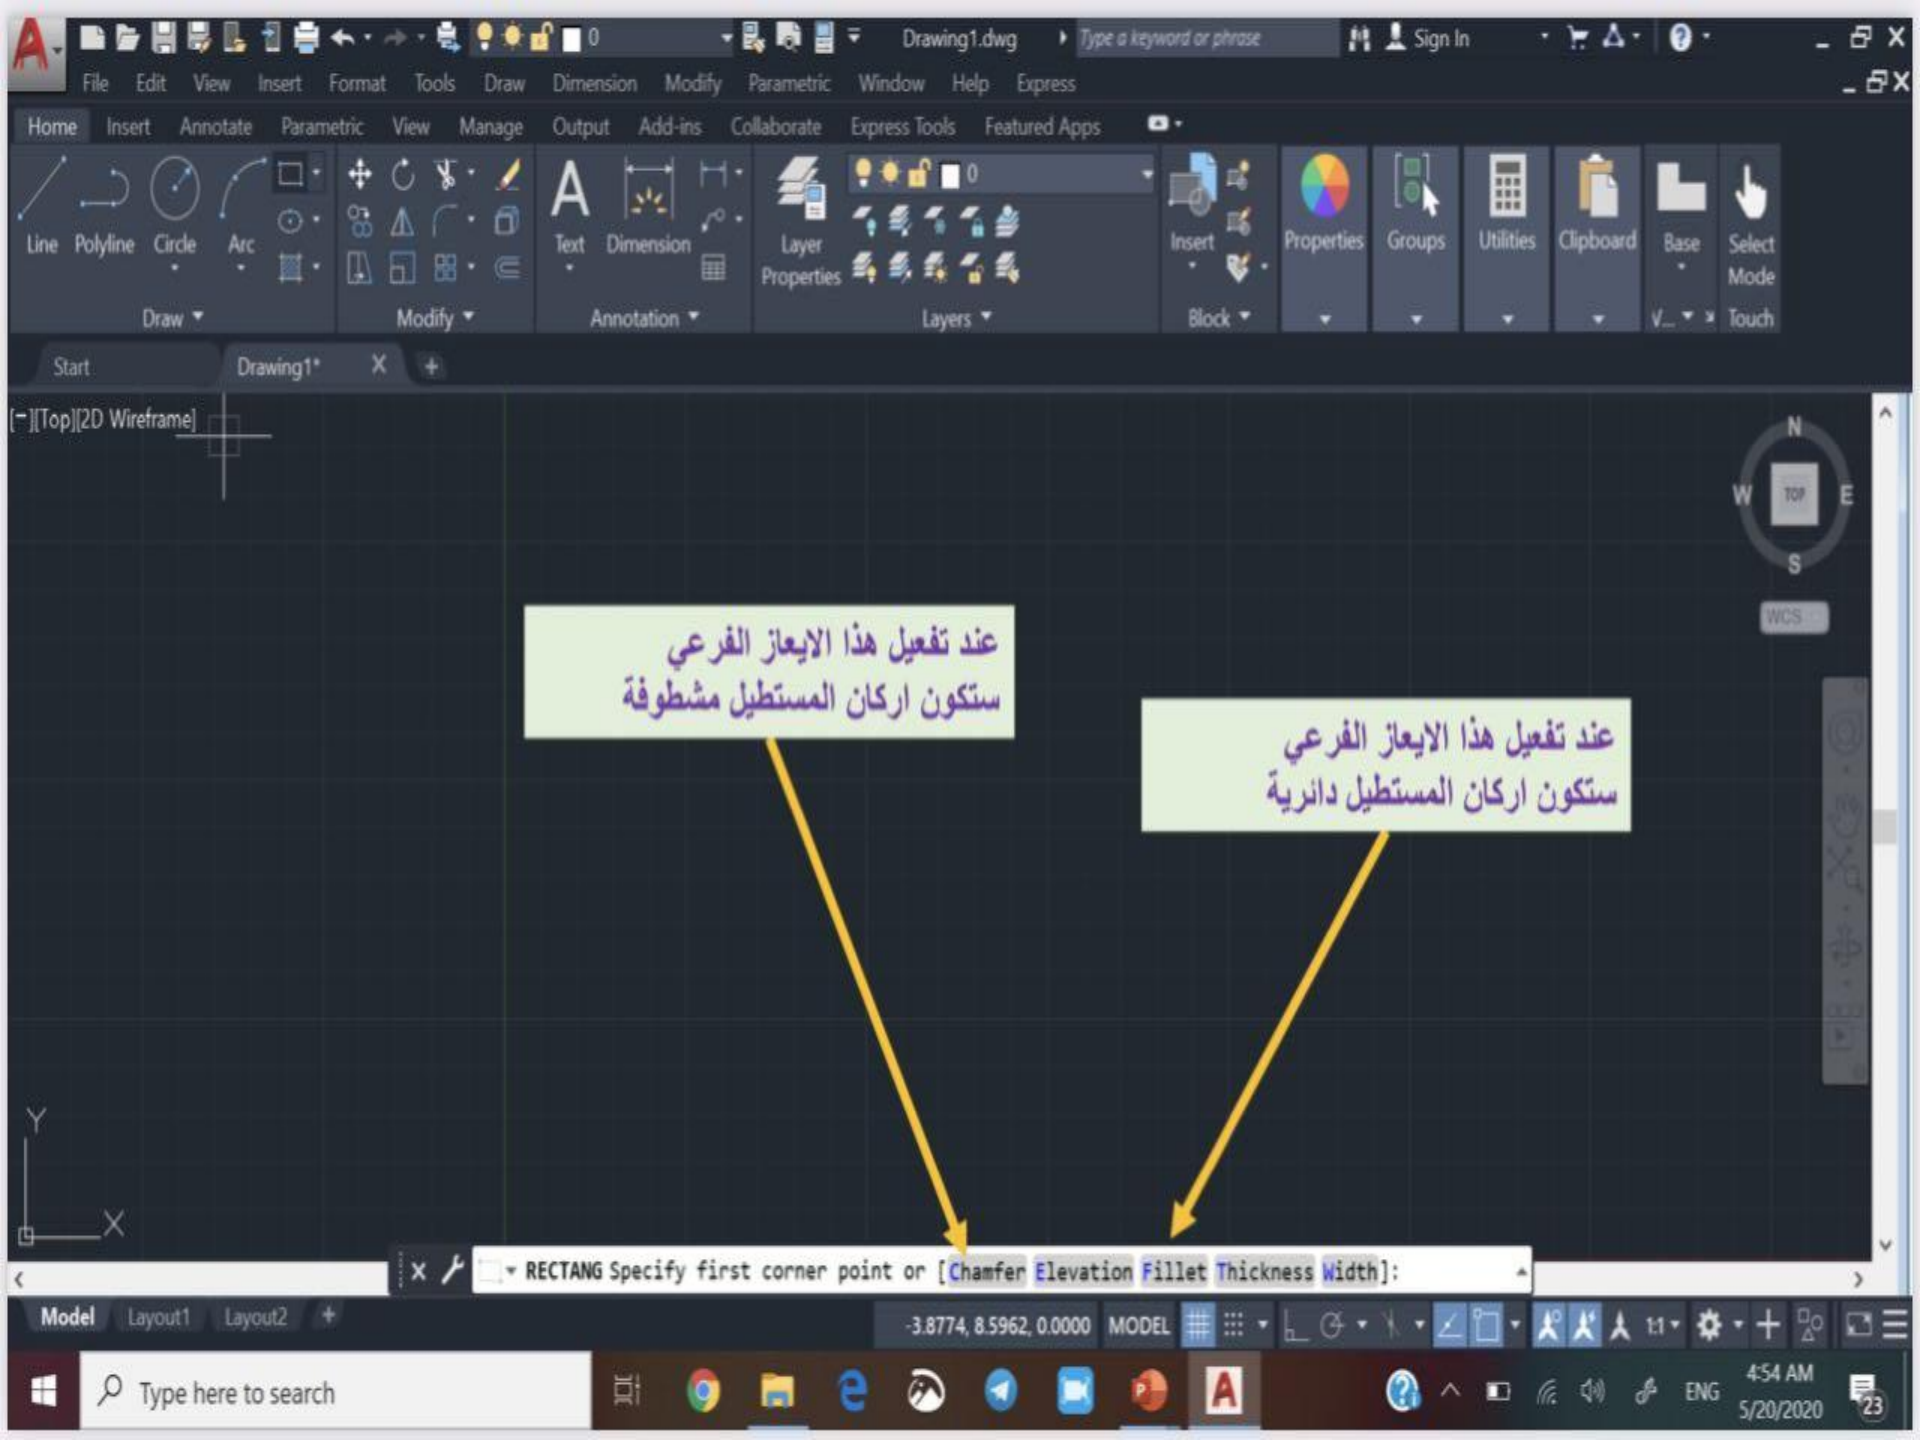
Drawing1.dwg Type a keyword or phrase Sign In

File Edit View Insert Format Tools Draw Dimension Modify Parametric Window Help Express

Home Insert Annotate Parametric View Manage Output Add-ins Collaborate Express Tools Featured Apps

Line Polyline Circle Arc
Draw
Modify
Text Dimension
Annotation
Layer Properties
0
Layers
Insert
Block
Properties
Groups
Utilities
Clipboard
Base
Select Mode
Touch
V...

Start Drawing1* X +

[−][Top][2D Wireframe]

N
W TOP E
S
WCS

عند تفعيل هذا الايعاز الفرعي
ستكون اركان المستطيل مشطوفة

عند تفعيل هذا الايعاز الفرعي
ستكون اركان المستطيل دائرية

Y
X

RECTANG Specify first corner point or [Chamfer Elevation Fillet Thickness Width]:

Model Layout1 Layout2 +

-3.8774, 8.5962, 0.0000 MODEL 1:1

Type here to search

ENG 4:54 AM 5/20/2020 23